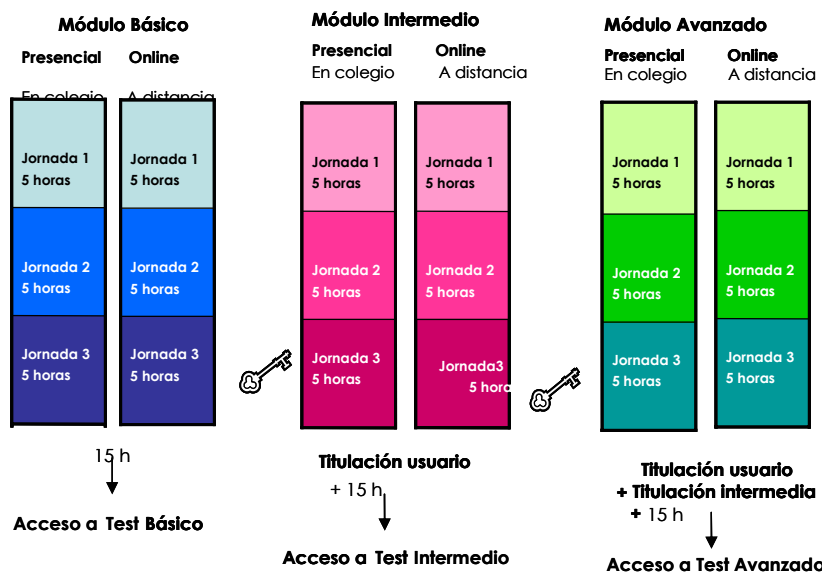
Módulo Básico

Presencial Online

En colegio A distancia

Jornada 1
5 horas

Jornada 1
5 horas

Jornada 2
5 horas

Jornada 2
5 horas

Jornada 3
5 horas

Jornada 3
5 horas

15 h

Acceso a Test Básico

Módulo Intermedio

Presencial Online

En colegio A distancia

Jornada 1
5 horas

Jornada 1
5 horas

Jornada 2
5 horas

Jornada 2
5 horas

Jornada 3
5 horas

Jornada3
5 hora

Titulación usuario
+ 15 h

Acceso a Test Intermedio

Módulo Avanzado

Presencial Online

En colegio A distancia

Jornada 1
5 horas

Jornada 1
5 horas

Jornada 2
5 horas

Jornada 2
5 horas

Jornada 3
5 horas

Jornada 3
5 horas

Titulación usuario
+ Titulación intermedia
+ 15 h

Acceso a Test Avanzado